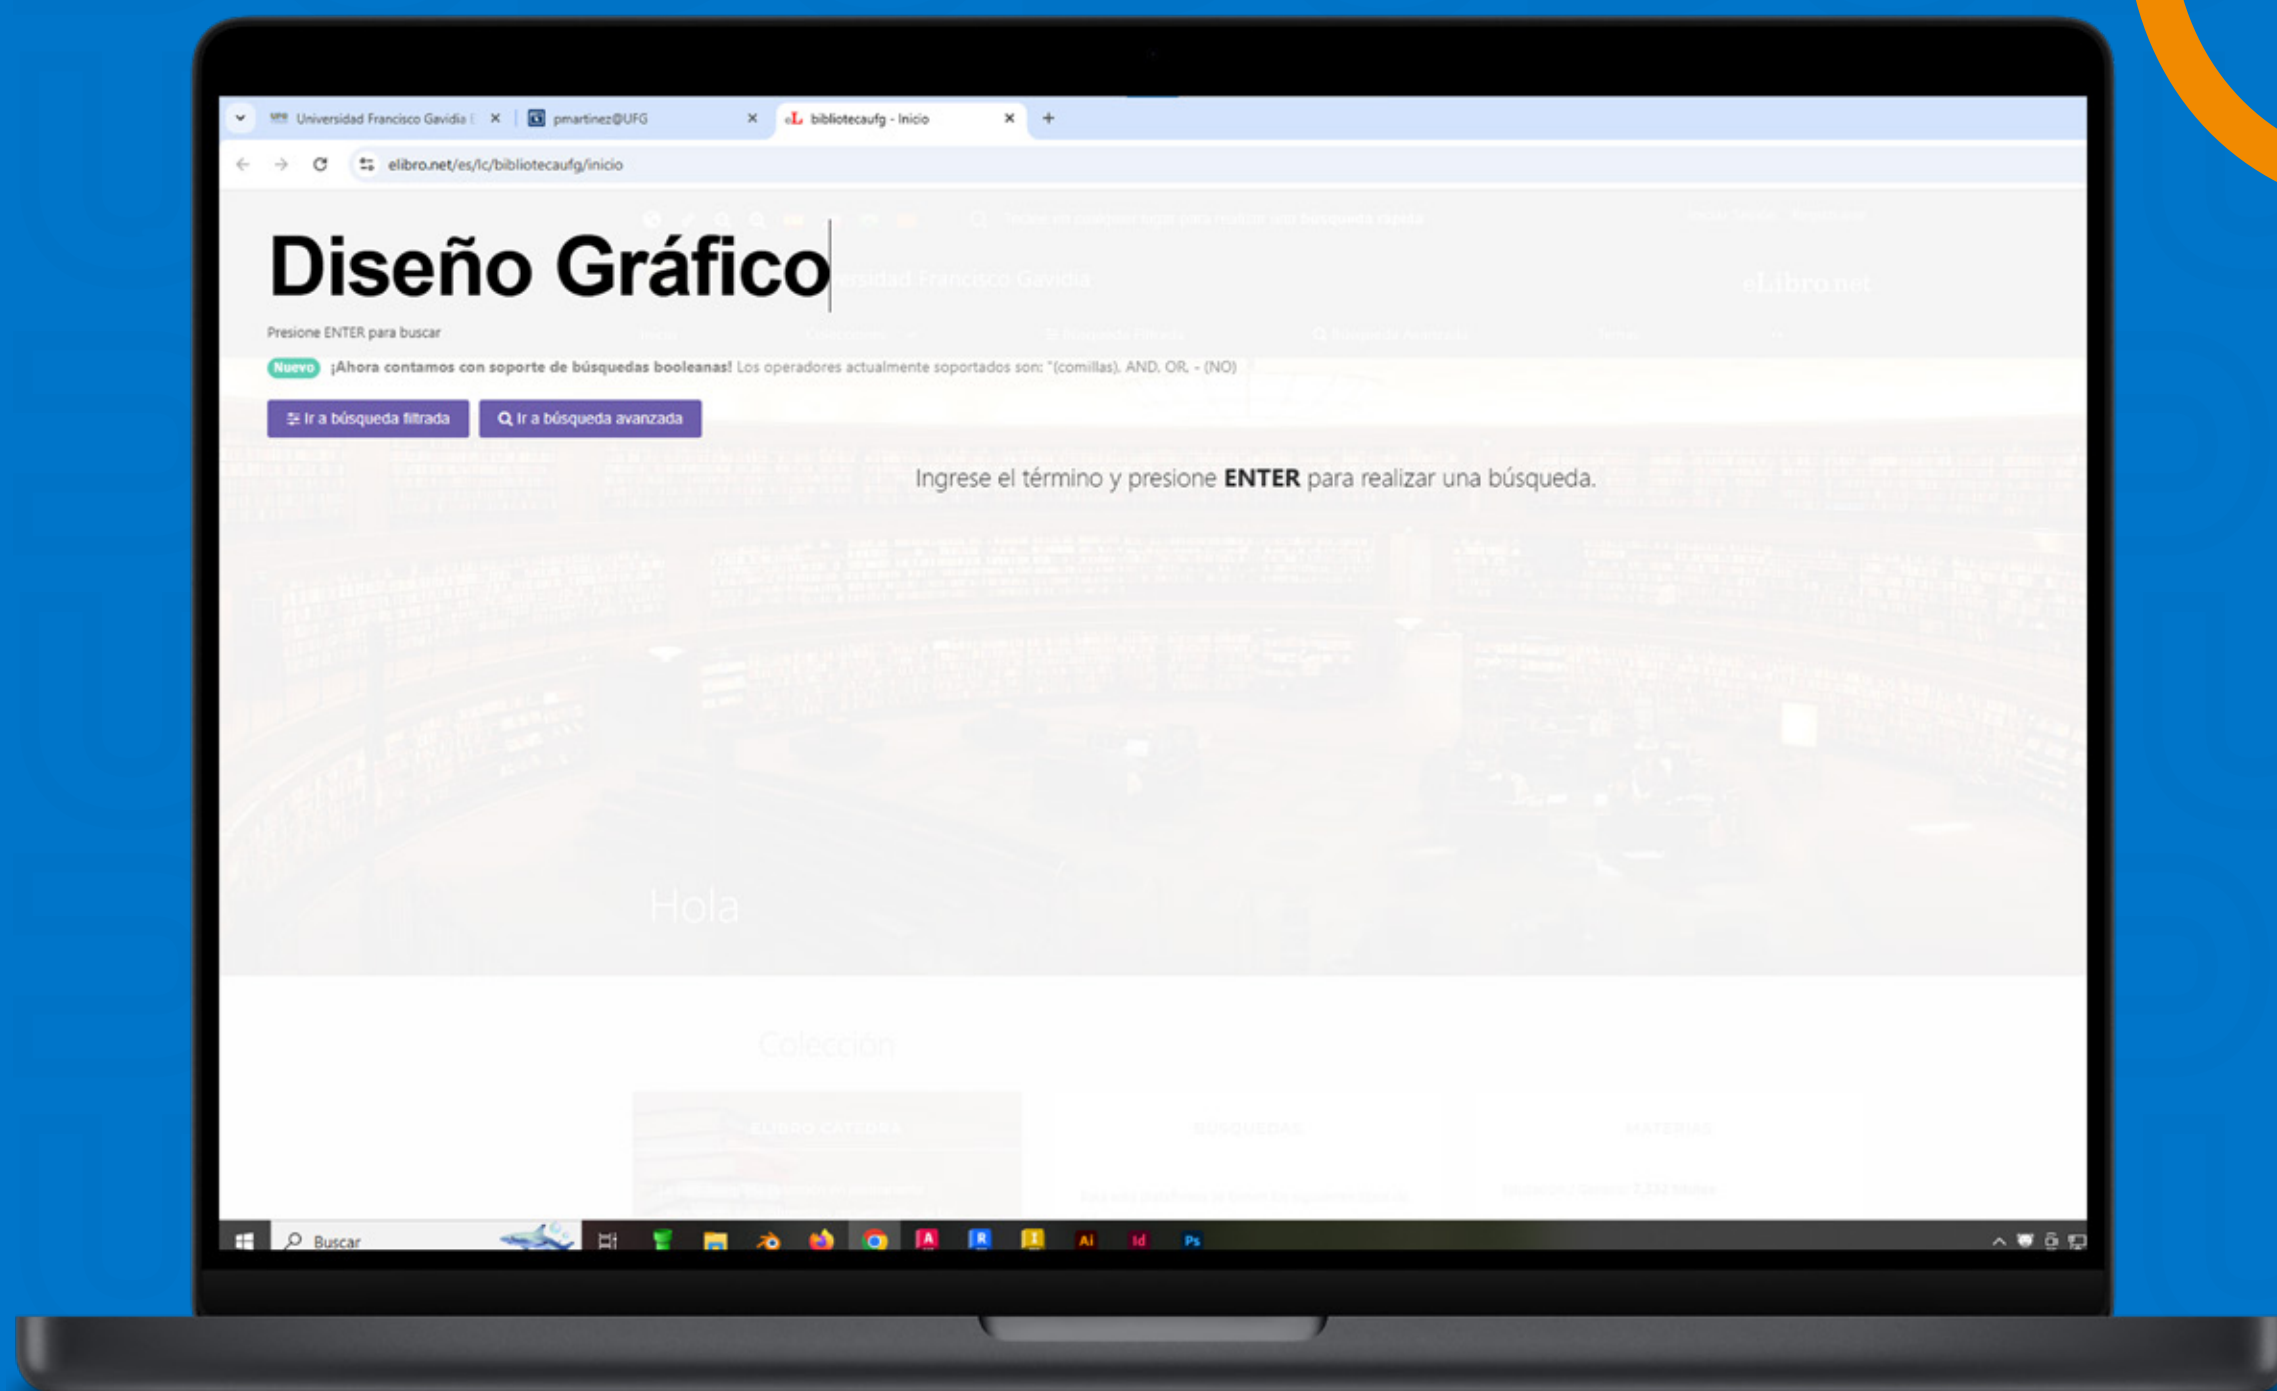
Universidad Francisco Gavidia | ×
pmartinez@UFG ×
bibliotecaufg - Inicio ×
+

elibro.net/es/lc/bibliotecaufg/inicio

Diseño Gráfico

Presione ENTER para buscar

Nuevo ¡Ahora contamos con soporte de búsquedas booleanas! Los operadores actualmente soportados son: "(comillas), AND, OR, - (NO)

Ir a búsqueda filtrada
Ir a búsqueda avanzada

Ingrese el término y presione ENTER para realizar una búsqueda.

Hola

Colección

Buscar